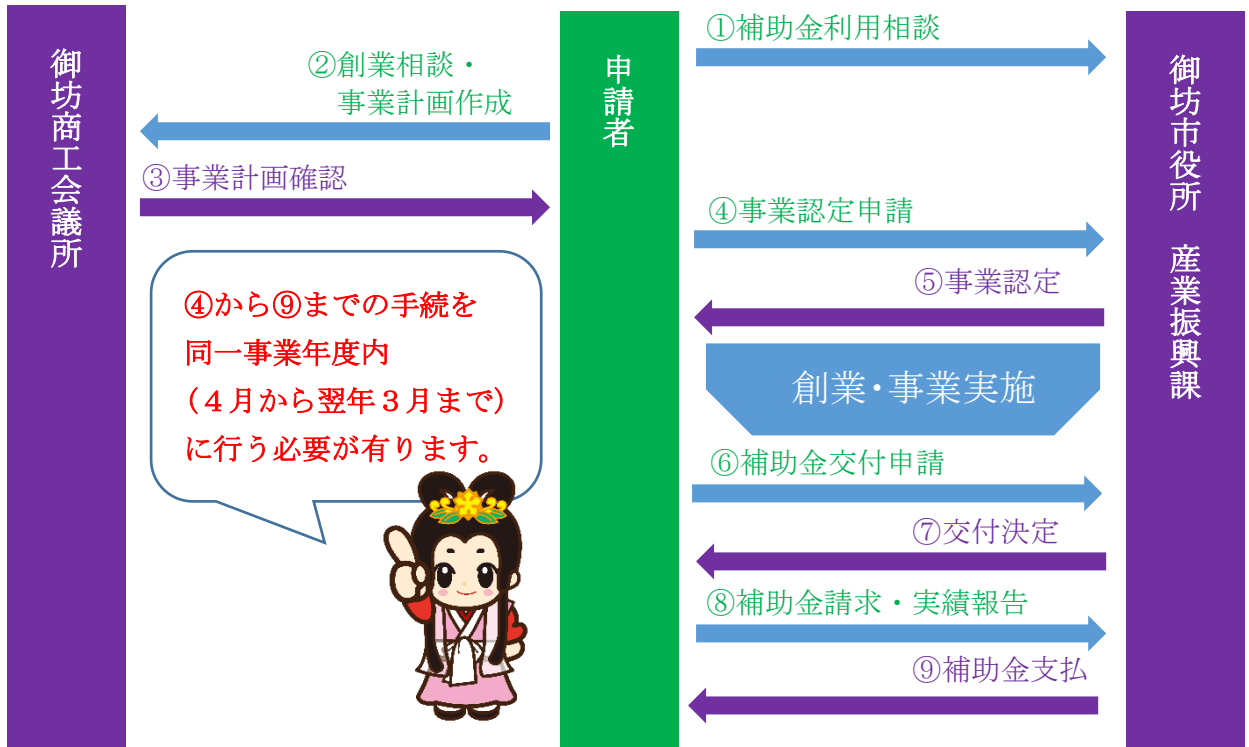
御坊商工会議所

②創業相談・事業計画作成

③事業計画確認

④から⑨までの手続を同一事業年度内（４月から翌年３月まで）に行う必要が有ります。

申請者

①補助金利用相談

④事業認定申請

⑤事業認定

創業・事業実施

⑥補助金交付申請

⑦交付決定

⑧補助金請求・実績報告

⑨補助金支払

御坊市役所　産業振興課